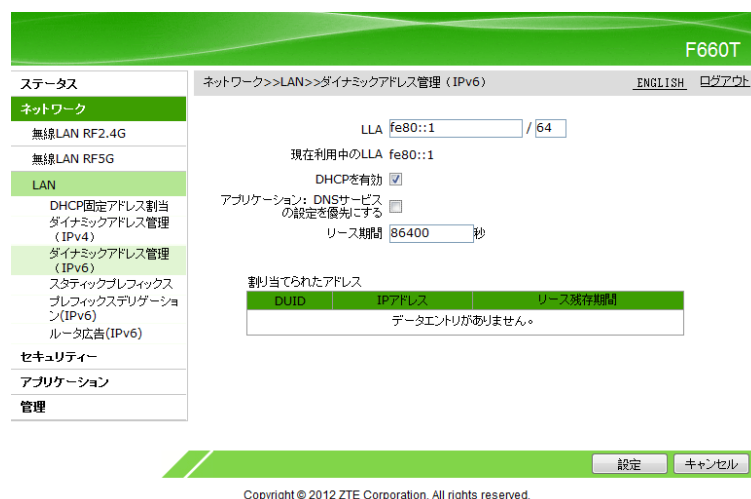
F660T

ステータス
ネットワーク
無線LAN RF2.4G
無線LAN RF5G
LAN
DHCP固定アドレス割当
ダイナミックアドレス管理（IPv4）
ダイナミックアドレス管理（IPv6）
スタティックプレフィックス
プレフィックスデリゲーション(IPv6)
ルータ広告(IPv6)
セキュリティー
アプリケーション
管理

ネットワーク>>LAN>>ダイナミックアドレス管理（IPv6）
ENGLISH ログアウト

LLA fe80::1 / 64
現在利用中のLLA fe80::1
DHCPを有効
アプリケーション: DNSサービスの設定を優先にする
リース期間 86400 秒

割り当てられたアドレス

| DUID | IPアドレス | リース残存期間 |
|---|---|---|
| データエントリがありません。 | | |

設定 キャンセル

Copyright © 2012 ZTE Corporation. All rights reserved.